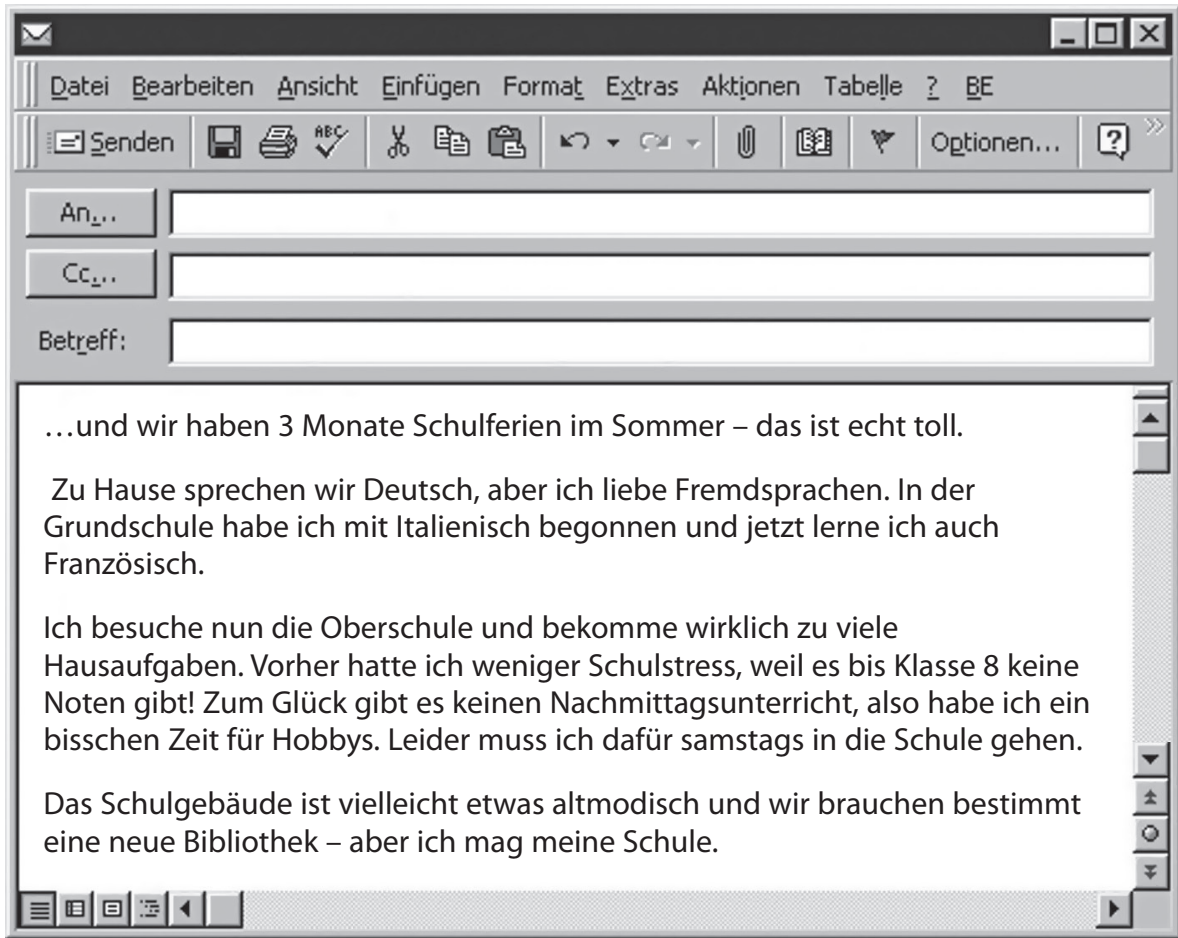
Datei Bearbeiten Ansicht Einfügen Format Extras Aktionen Tabelle ? BE

Senden Optionen...

An...

Cc...

Betreff:

…und wir haben 3 Monate Schulferien im Sommer – das ist echt toll.

Zu Hause sprechen wir Deutsch, aber ich liebe Fremdsprachen. In der Grundschule habe ich mit Italienisch begonnen und jetzt lerne ich auch Französisch.

Ich besuche nun die Oberschule und bekomme wirklich zu viele Hausaufgaben. Vorher hatte ich weniger Schulstress, weil es bis Klasse 8 keine Noten gibt! Zum Glück gibt es keinen Nachmittagsunterricht, also habe ich ein bisschen Zeit für Hobbys. Leider muss ich dafür samstags in die Schule gehen.

Das Schulgebäude ist vielleicht etwas altmodisch und wir brauchen bestimmt eine neue Bibliothek – aber ich mag meine Schule.